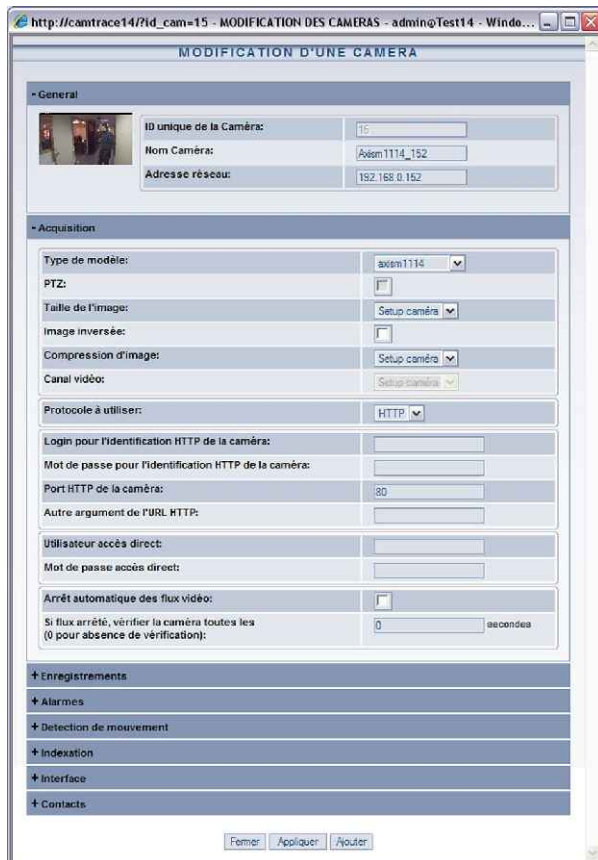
http://camtrace14/?id_cam=15 - MODIFICATION DES CAMERAS - admin@Test14 - Windo...

MODIFICATION D'UNE CAMERA

- General

| ID unique de la Caméra: | 15 |
|---|---|
| Nom Caméra: | Axism1114_152 |
| Adresse réseau: | 192.168.0.152 |

- Acquisition

| Type de modèle: | axism1114 |
|---|---|
| PTZ: | |
| Taille de l'image: | Setup caméra |
| Image inversée: | |
| Compression d'image: | Setup caméra |
| Canal vidéo: | Setup caméra |

| Protocole à utiliser: | HTTP |
|---|---|

| Login pour l'identification HTTP de la caméra: | |
|---|---|
| Mot de passe pour l'identification HTTP de la caméra: | |
| Port HTTP de la caméra: | 80 |
| Autre argument de l'URL HTTP: | |

| Utilisateur accès direct: | |
|---|---|
| Mot de passe accès direct: | |

| Arrêt automatique des flux vidéo: | |
|---|---|
| Si flux arrêté, vérifier la caméra toutes les (0 pour absence de vérification): | 0 secondes |

+ Enregistrements
+ Alarmes
+ Detection de mouvement
+ Indexation
+ Interface
+ Contacts

Fermer Appliquer Ajouter